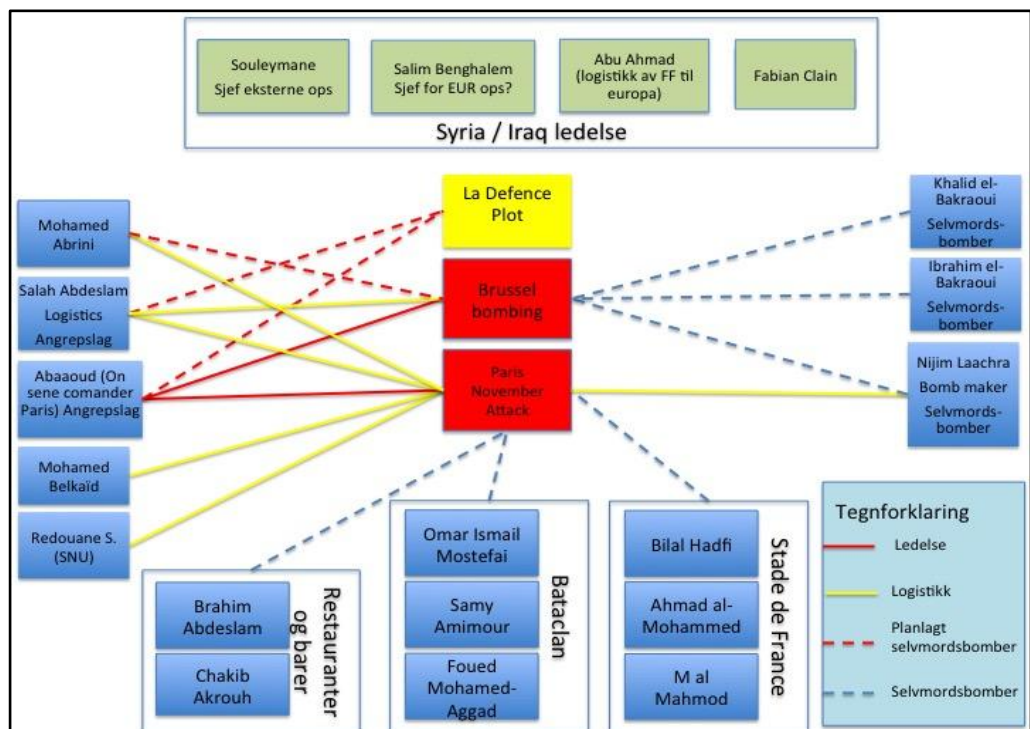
Souleymane
Sjef eksterne ops

Salim Benghalem
Sjef for EUR ops?

Abu Ahmad
(logistikk av FF til europa)

Fabian Clain

Syria / Iraq ledelse

Mohamed Abrini

Salah Abdeslam
Logistics
Angrepslag

Abaaoud (On sene comander Paris) Angrepslag

Mohamed Belkaïd

Redouane S. (SNU)

La Defence Plot

Brussel bombing

Paris November Attack

Khalid el-Bakraoui
Selvmords-bomber

Ibrahim el-Bakraoui
Selvmords-bomber

Nijim Laachra
Bomb maker
Selvmords-bomber

Restauranter og barer

Brahim Abdeslam

Chakib Akrouh

Bataclan

Omar Ismail Mostefai

Samy Amimour

Foued Mohamed-Aggad

Stade de France

Bilal Hadfi

Ahmad al-Mohammed

M al Mahmod

Tegnforklaring
Ledelse
Logistikk
Planlagt selvmordsbomber
Selvmordsbomber